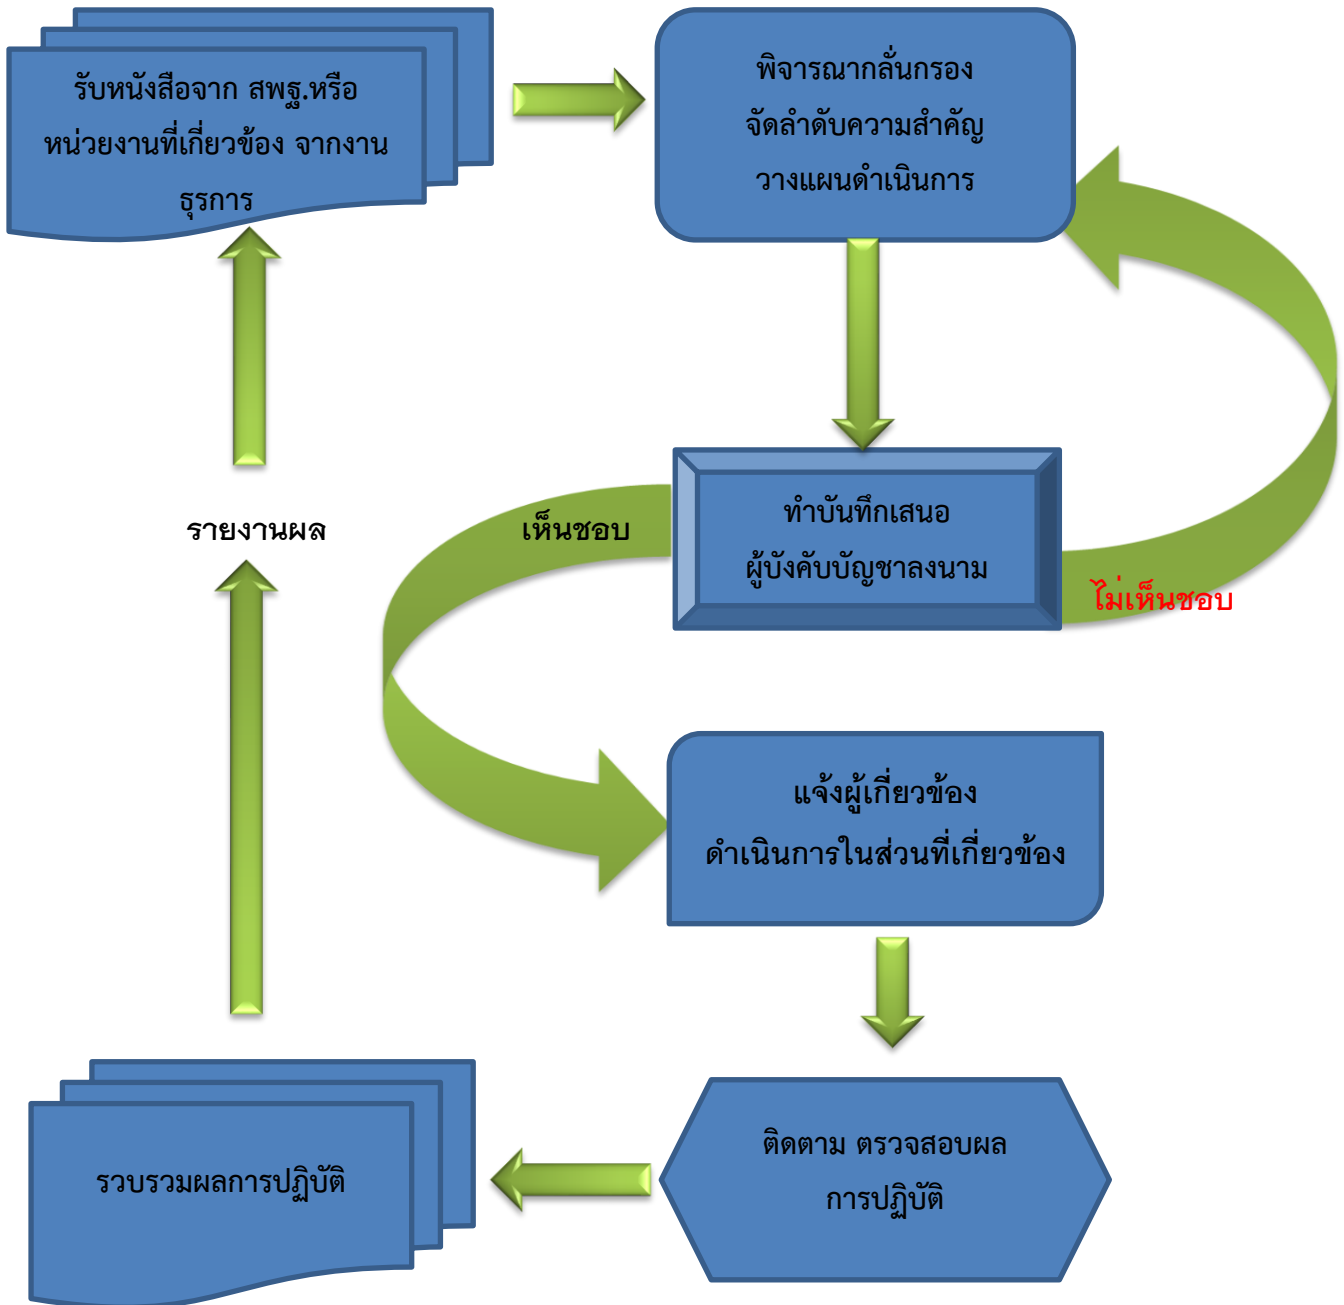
รับหนังสือจาก สพฐ.หรือ หน่วยงานที่เกี่ยวข้อง จากงานธุรการ

พิจารณากลั่นกรอง
จัดลำดับความสำคัญ
วางแผนดำเนินการ

รายงานผล

เห็นชอบ

ทำบันทึกเสนอ
ผู้บังคับบัญชาลงนาม

ไม่เห็นชอบ

แจ้งผู้เกี่ยวข้อง
ดำเนินการในส่วนที่เกี่ยวข้อง

รวบรวมผลการปฏิบัติ

ติดตาม ตรวจสอบผล
การปฏิบัติ